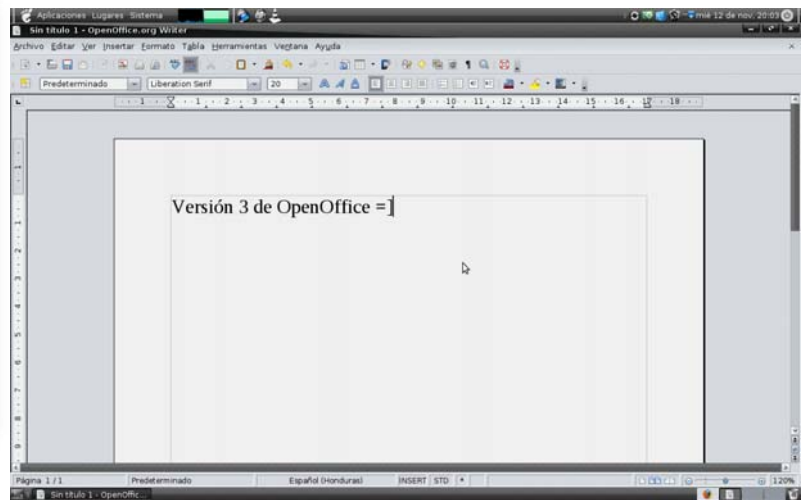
Aplicaciones Lugares Sistema

mié 12 de nov, 20:03

Sin título 1 - OpenOffice.org Writer

Archivo Editar Ver Insertar Formato Tabla Herramientas Ventana Ayuda

Predeterminado Liberation Serif 20

Versión 3 de OpenOffice =]

Página 1 / 1 Predeterminado Español (Honduras) INSERT STD 120%

Sin título 1 - OpenOffic...